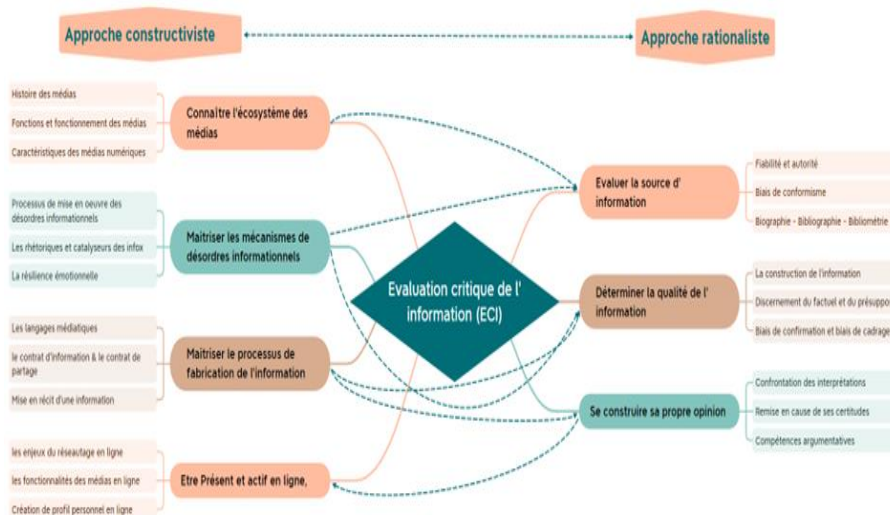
Approche constructiviste

Approche rationaliste

Histoire des médias

Fonctions et fonctionnement des médias

Caractéristiques des médias numériques

Connaître l'écosystème des médias

Processus de mise en oeuvre des désordres informationnels

Les rhétoriques et catalyseurs des infox

La résilience émotionnelle

Maitriser les mécanismes de désordres informationnels

Les langages médiatiques

le contrat d'information & le contrat de partage

Mise en récit d'une information

Maitriser le processus de fabrication de l'information

les enjeux du réseautage en ligne

les fonctionnalités des médias en ligne

Création de profil personnel en ligne

Etre Présent et actif en ligne,

Evaluation critique de l' information (ECI)

Evaluer la source d' information

Fiabilité et autorité

Biais de conformisme

Biographie - Bibliographie - Bibliométrie

Déterminer la qualité de l' information

La construction de l'information

Discernement du factuel et du présuppo

Biais de confirmation et biais de cadrage

Se construire sa propre opinion

Confrontation des interprétations

Remise en cause de ses certitudes

Compétences argumentatives